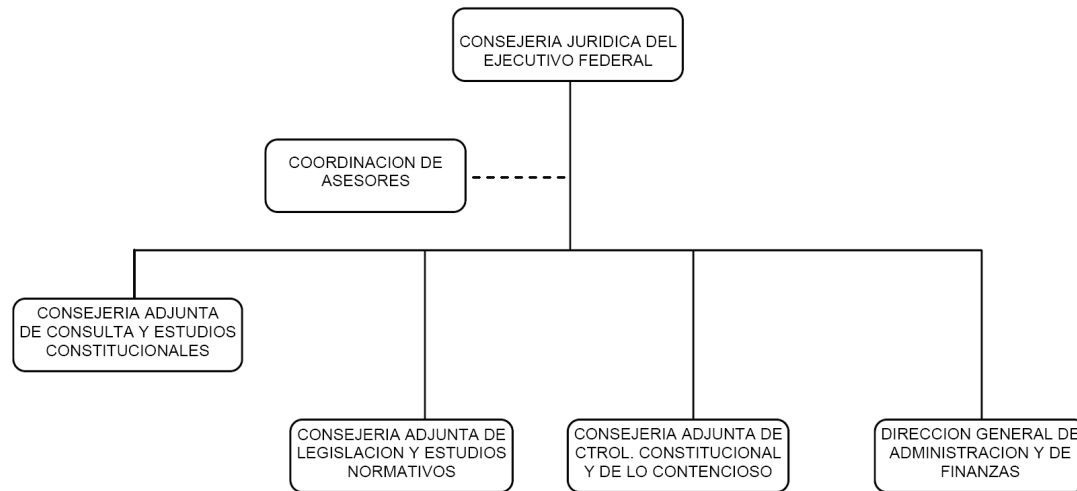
CONSEJERIA JURIDICA DEL EJECUTIVO FEDERAL

COORDINACION DE ASESORES

CONSEJERIA ADJUNTA DE CONSULTA Y ESTUDIOS CONSTITUCIONALES

CONSEJERIA ADJUNTA DE LEGISLACION Y ESTUDIOS NORMATIVOS

CONSEJERIA ADJUNTA DE CTROL. CONSTITUCIONAL Y DE LO CONTENCIOSO

DIRECCION GENERAL DE ADMINISTRACION Y DE FINANZAS